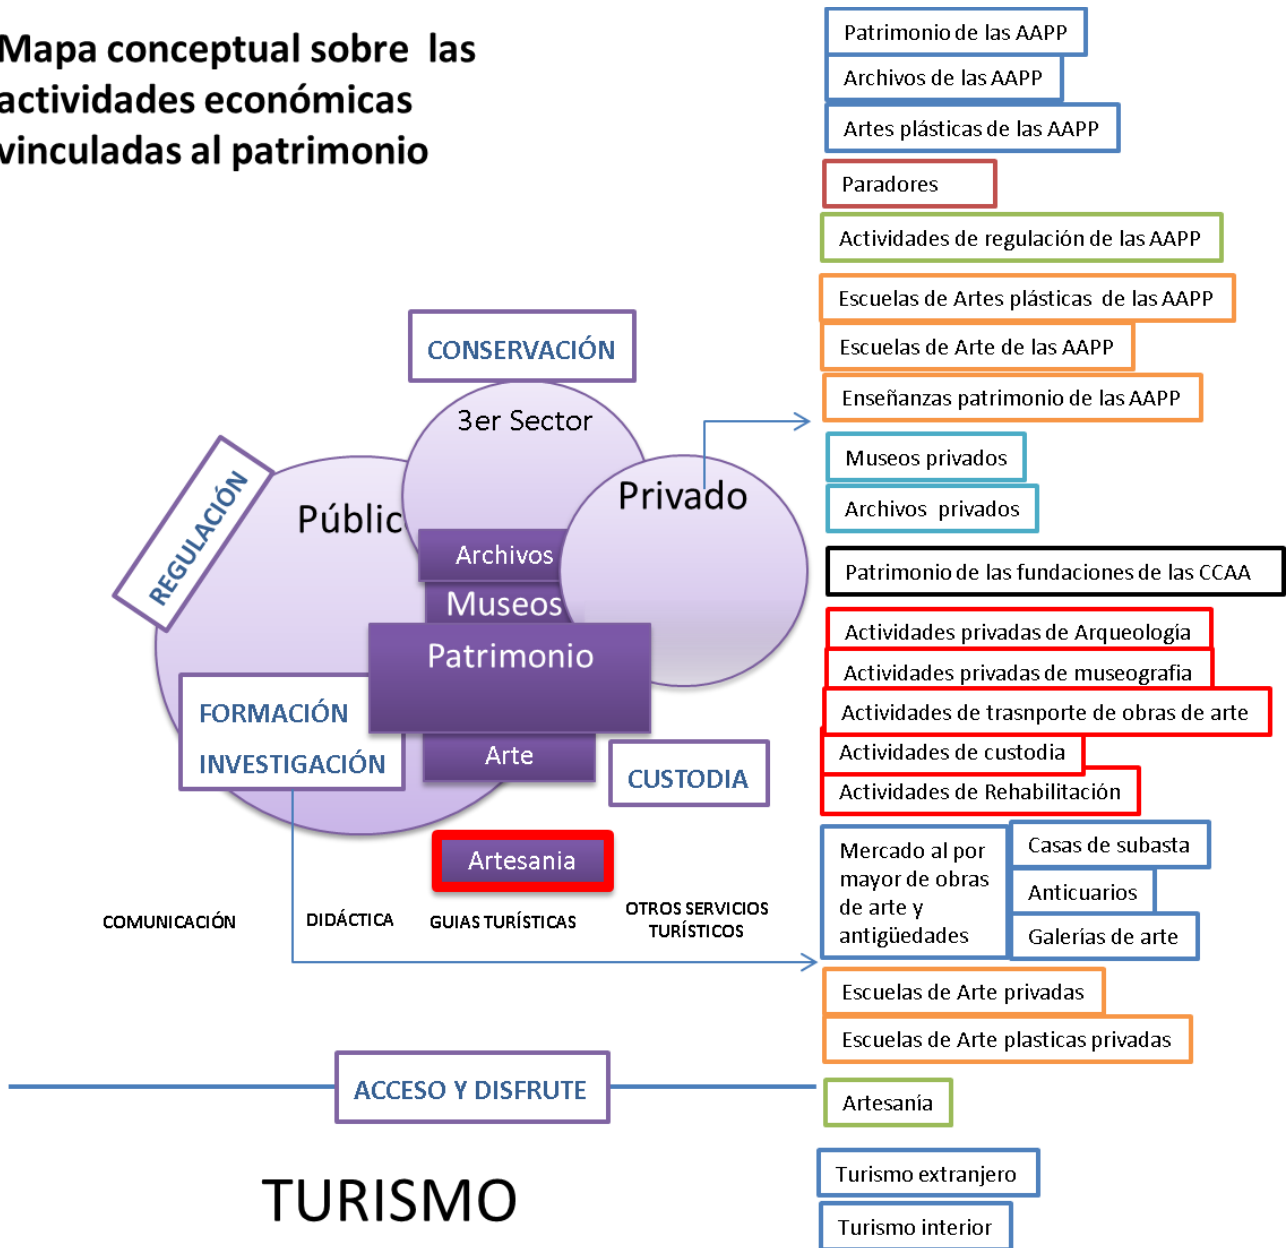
Mapa conceptual sobre las actividades económicas vinculadas al patrimonio

CONSERVACIÓN

3er Sector

Públic

Privado

REGULACIÓN

Archivos

Museos

Patrimonio

Arte

FORMACIÓN

INVESTIGACIÓN

CUSTODIA

Artesania

COMUNICACIÓN

DIDÁCTICA

GUIAS TURÍSTICAS

OTROS SERVICIOS TURÍSTICOS

ACCESO Y DISFRUTE

TURISMO

Patrimonio de las AAPP

Archivos de las AAPP

Artes plásticas de las AAPP

Paradores

Actividades de regulación de las AAPP

Escuelas de Artes plásticas de las AAPP

Escuelas de Arte de las AAPP

Enseñanzas patrimonio de las AAPP

Museos privados

Archivos privados

Patrimonio de las fundaciones de las CCAA

Actividades privadas de Arqueología

Actividades privadas de museografia

Actividades de trasnporte de obras de arte

Actividades de custodia

Actividades de Rehabilitación

Mercado al por mayor de obras de arte y antigüedades

Casas de subasta

Anticuarios

Galerías de arte

Escuelas de Arte privadas

Escuelas de Arte plasticas privadas

Artesanía

Turismo extranjero

Turismo interior